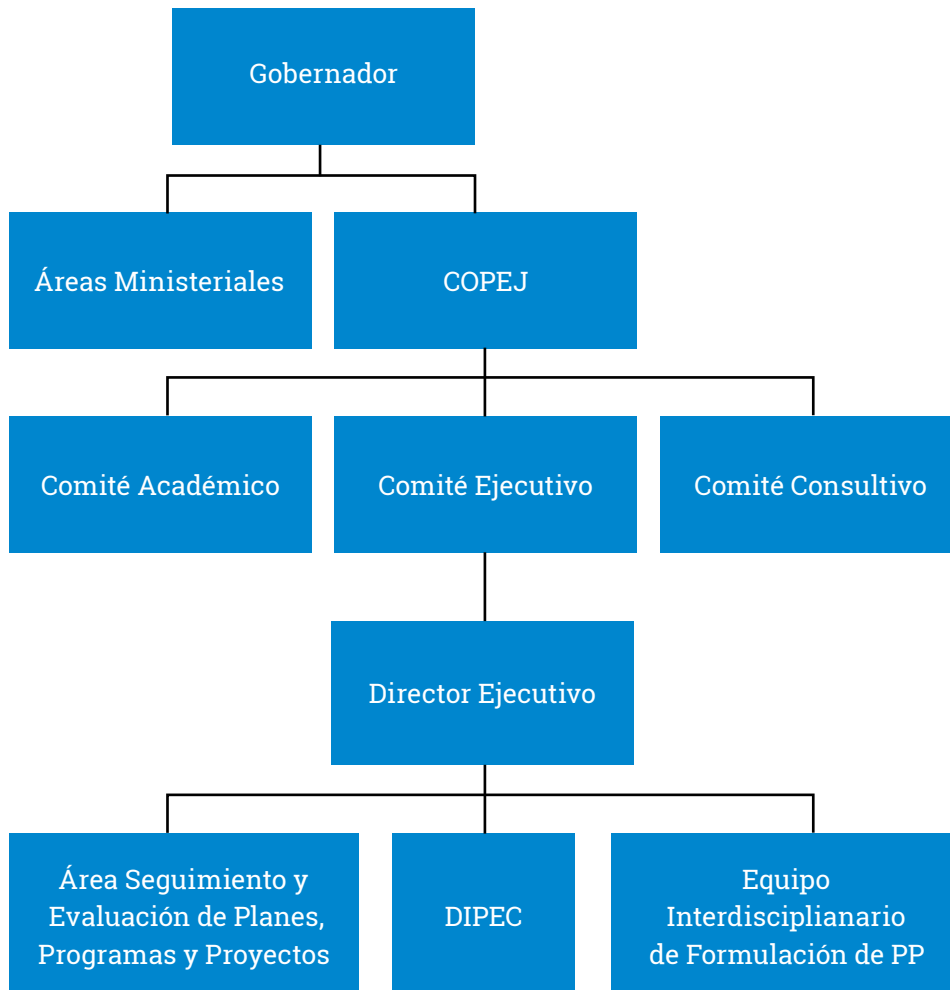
Gobernador

Áreas Ministeriales

COPEJ

Comité Académico

Comité Ejecutivo

Comité Consultivo

Director Ejecutivo

Área Seguimiento y Evaluación de Planes, Programas y Proyectos

DIPEC

Equipo Interdisciplianario de Formulación de PP